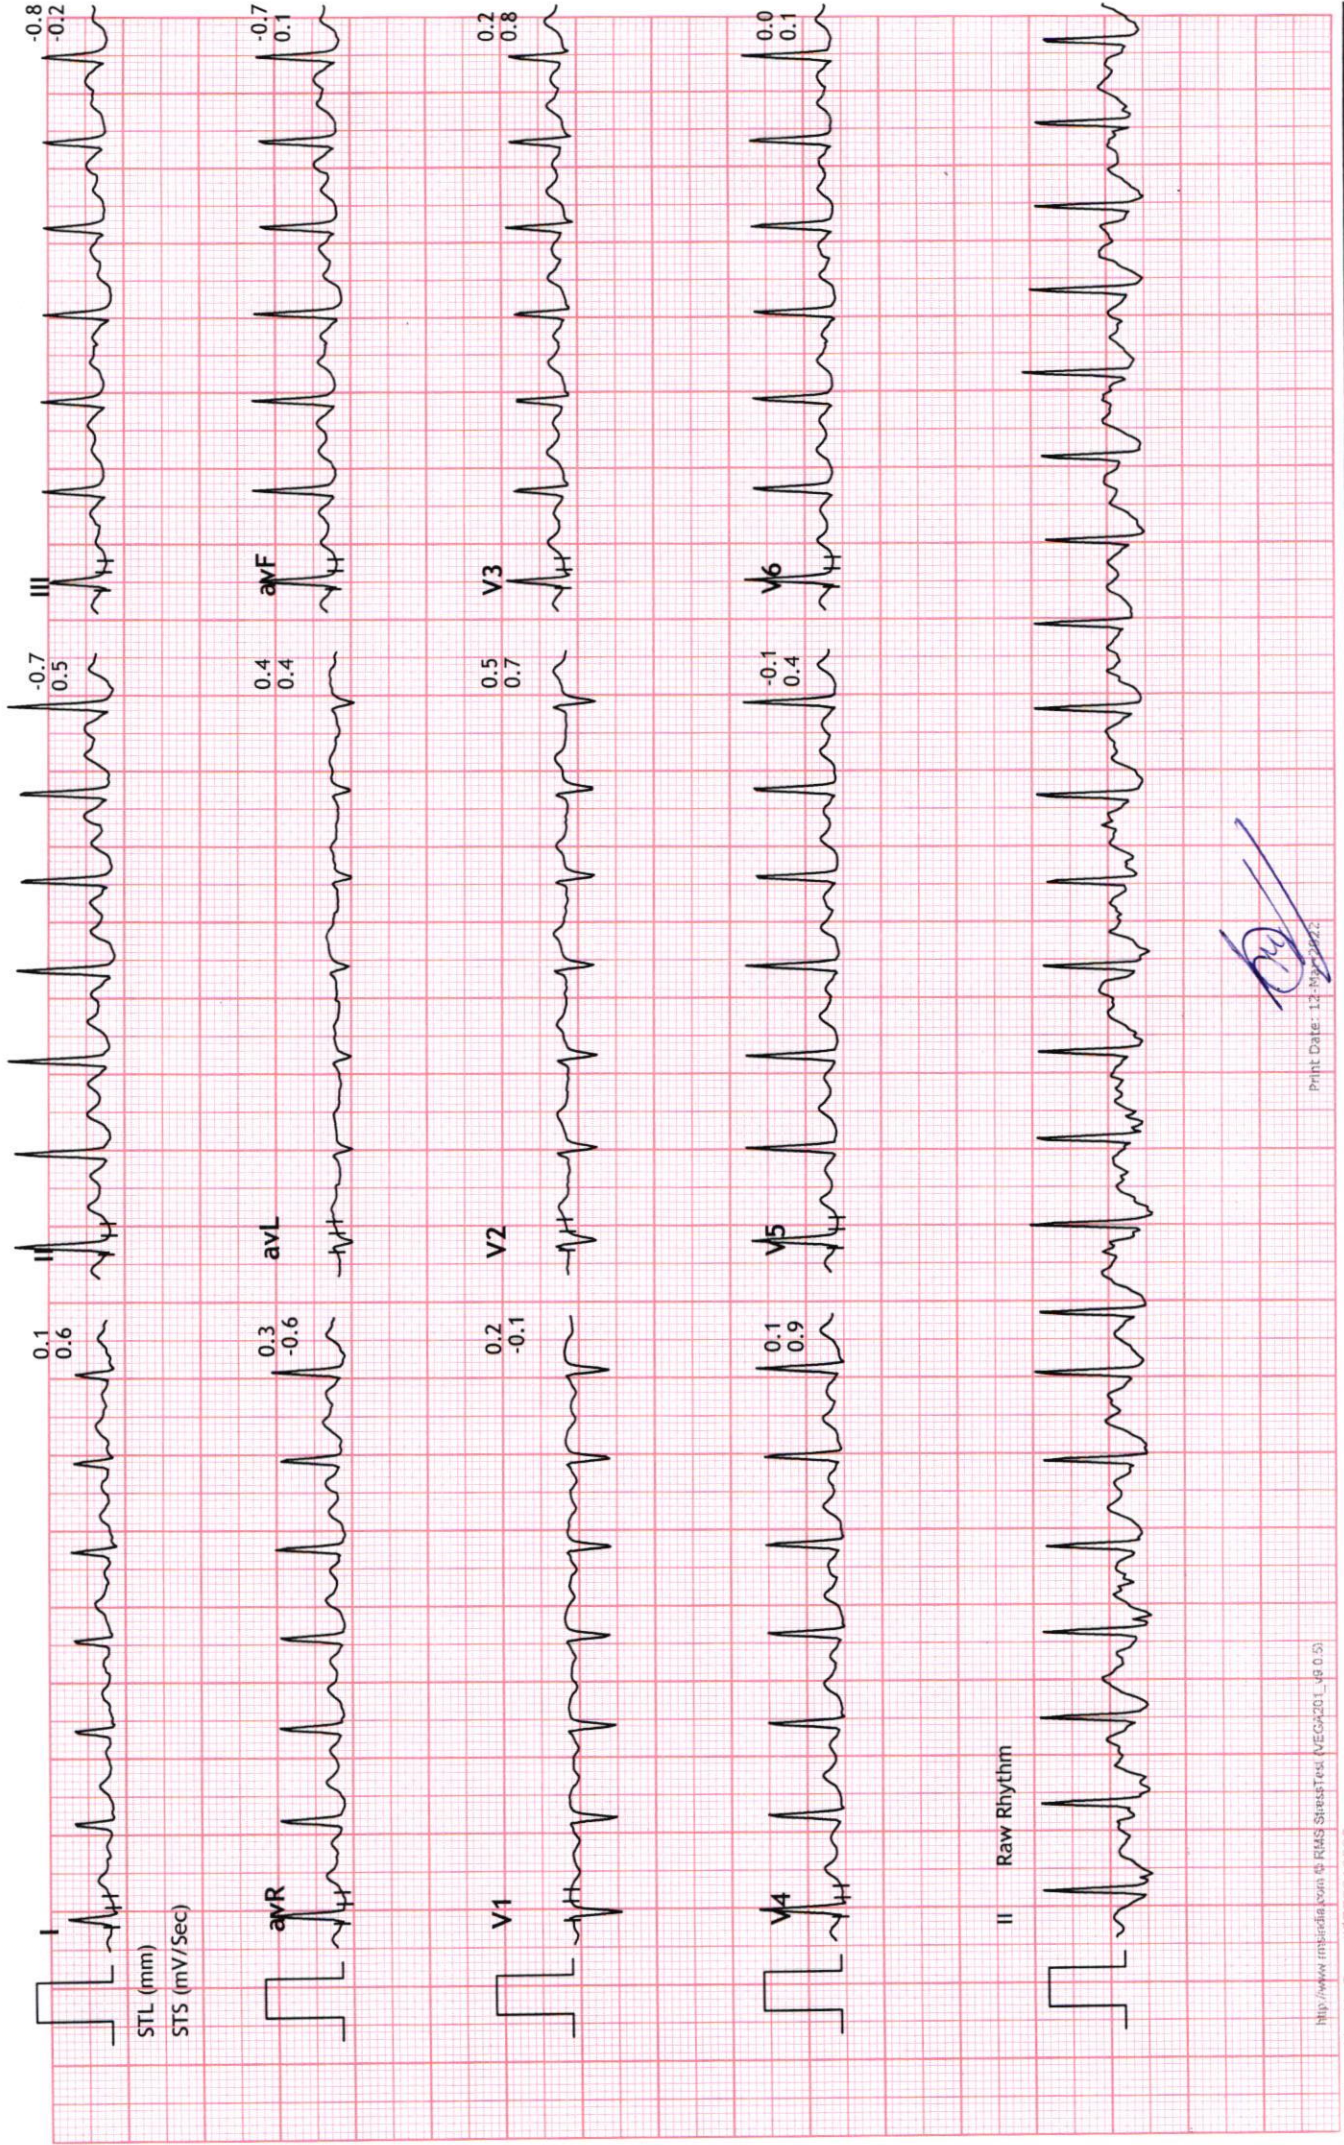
I
STL (mm)
STS (mV/Sec)
0.1
0.6
II
-0.7
0.5
III
-0.8
-0.2

avR
0.3
-0.6
avL
0.4
0.4
avF
-0.7
0.1

V1
0.2
-0.1
V2
0.5
0.7
V3
0.2
0.8

V4
0.1
0.9
V5
-0.1
0.4
V6
0.0
0.1

II Raw Rhythm

http://www.rmsindia.com © RMS StressTest (VEGA201_v9.0.5)
Print Date: 13-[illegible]-2022